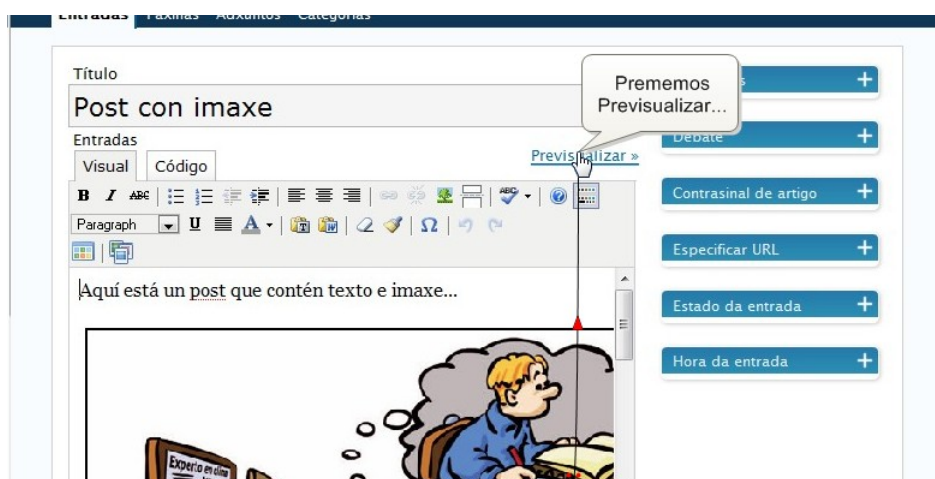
Entradas Páxinas Adxuntos Categorías

Título

Post con imaxe

Entradas

Visual Código

Previsualizar »

Prememos Previsualizar...

Debate +

Contrasinal de artigo +

Especificar URL +

Estado da entrada +

Hora da entrada +

B I ABC

Paragraph U A

Ω

Aquí está un post que contén texto e imaxe...

Experto en clima